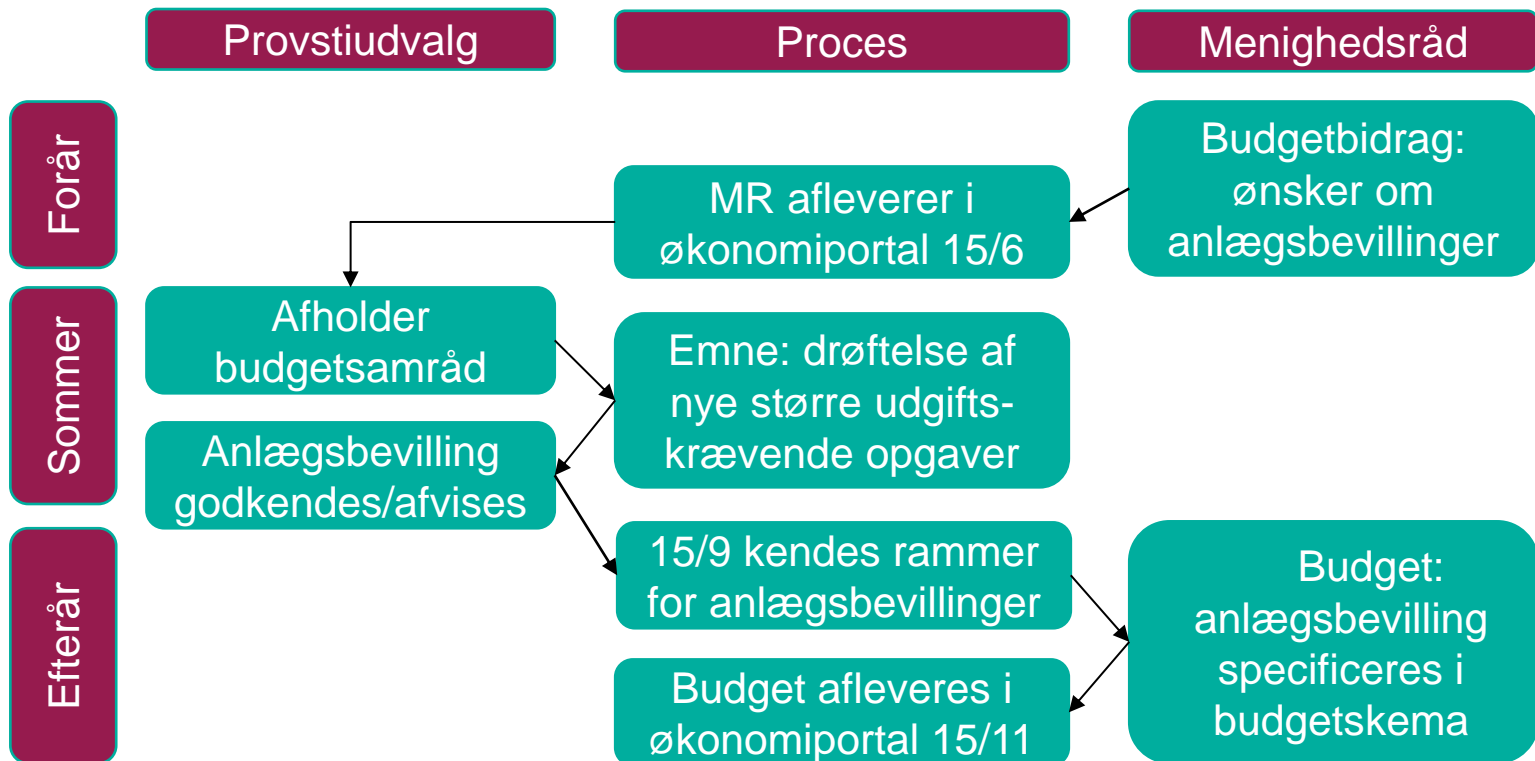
Provstiudvalg

Proces

Menighedsråd

Forår

Sommer

Efterår

Budgetbidrag: ønsker om anlægsbevillinger

MR afleverer i økonomiportal 15/6

Afholder budgetsamråd

Emne: drøftelse af nye større udgiftskrævende opgaver

Anlægsbevilling godkendes/afvises

15/9 kendes rammer for anlægsbevillinger

Budget: anlægsbevilling specificeres i budgetskema

Budget afleveres i økonomiportal 15/11